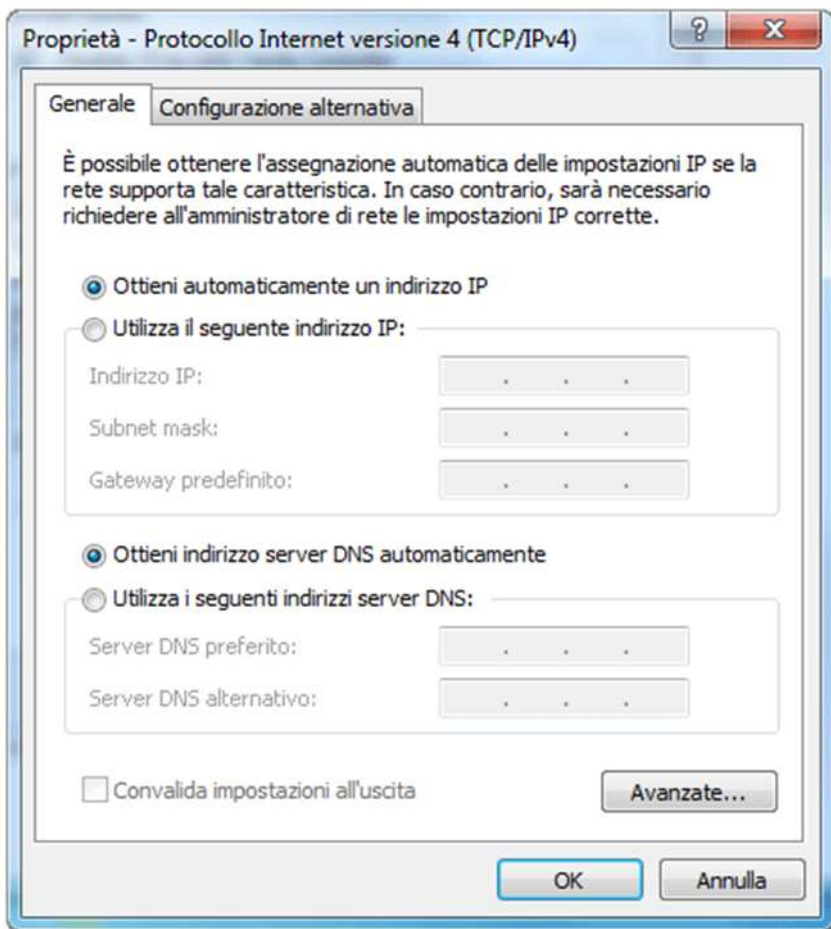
Proprietà - Protocollo Internet versione 4 (TCP/IPv4)

?
X

Generale
Configurazione alternativa

È possibile ottenere l'assegnazione automatica delle impostazioni IP se la rete supporta tale caratteristica. In caso contrario, sarà necessario richiedere all'amministratore di rete le impostazioni IP corrette.

Ottieni automaticamente un indirizzo IP
Utilizza il seguente indirizzo IP:
Indirizzo IP:
Subnet mask:
Gateway predefinito:

Ottieni indirizzo server DNS automaticamente
Utilizza i seguenti indirizzi server DNS:
Server DNS preferito:
Server DNS alternativo:

Convalida impostazioni all'uscita
Avanzate...

OK
Annulla